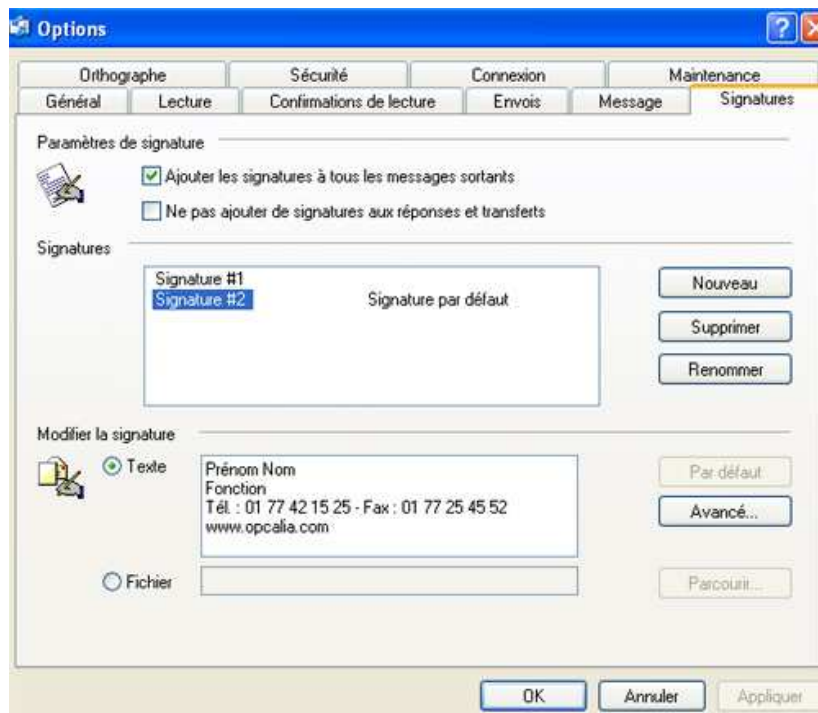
Options

Orthographe | Sécurité | Connexion | Maintenance
Général | Lecture | Confirmations de lecture | Envois | Message | Signatures

Paramètres de signature

Ajouter les signatures à tous les messages sortants

Ne pas ajouter de signatures aux réponses et transferts

Signatures

Signature #1
Signature #2 Signature par défaut

Nouveau
Supprimer
Renommer

Modifier la signature

Texte

Prénom Nom
Fonction
Tél. : 01 77 42 15 25 - Fax : 01 77 25 45 52
www.opcalia.com

Par défaut
Avancé...

Fichier

Parcourir...

OK
Annuler
Appliquer